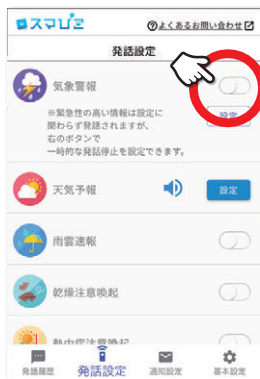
スマびこ
よくあるお問い合わせ
発話設定
気象警報
※緊急性の高い情報は設定に関わらず発話されますが、右のボタンで一時的な発話停止を設定できます。
設定
天気予報
設定
雨雲速報
乾燥注意喚起
熱中症注意喚起
発話履歴
発話設定
通知設定
基本設定